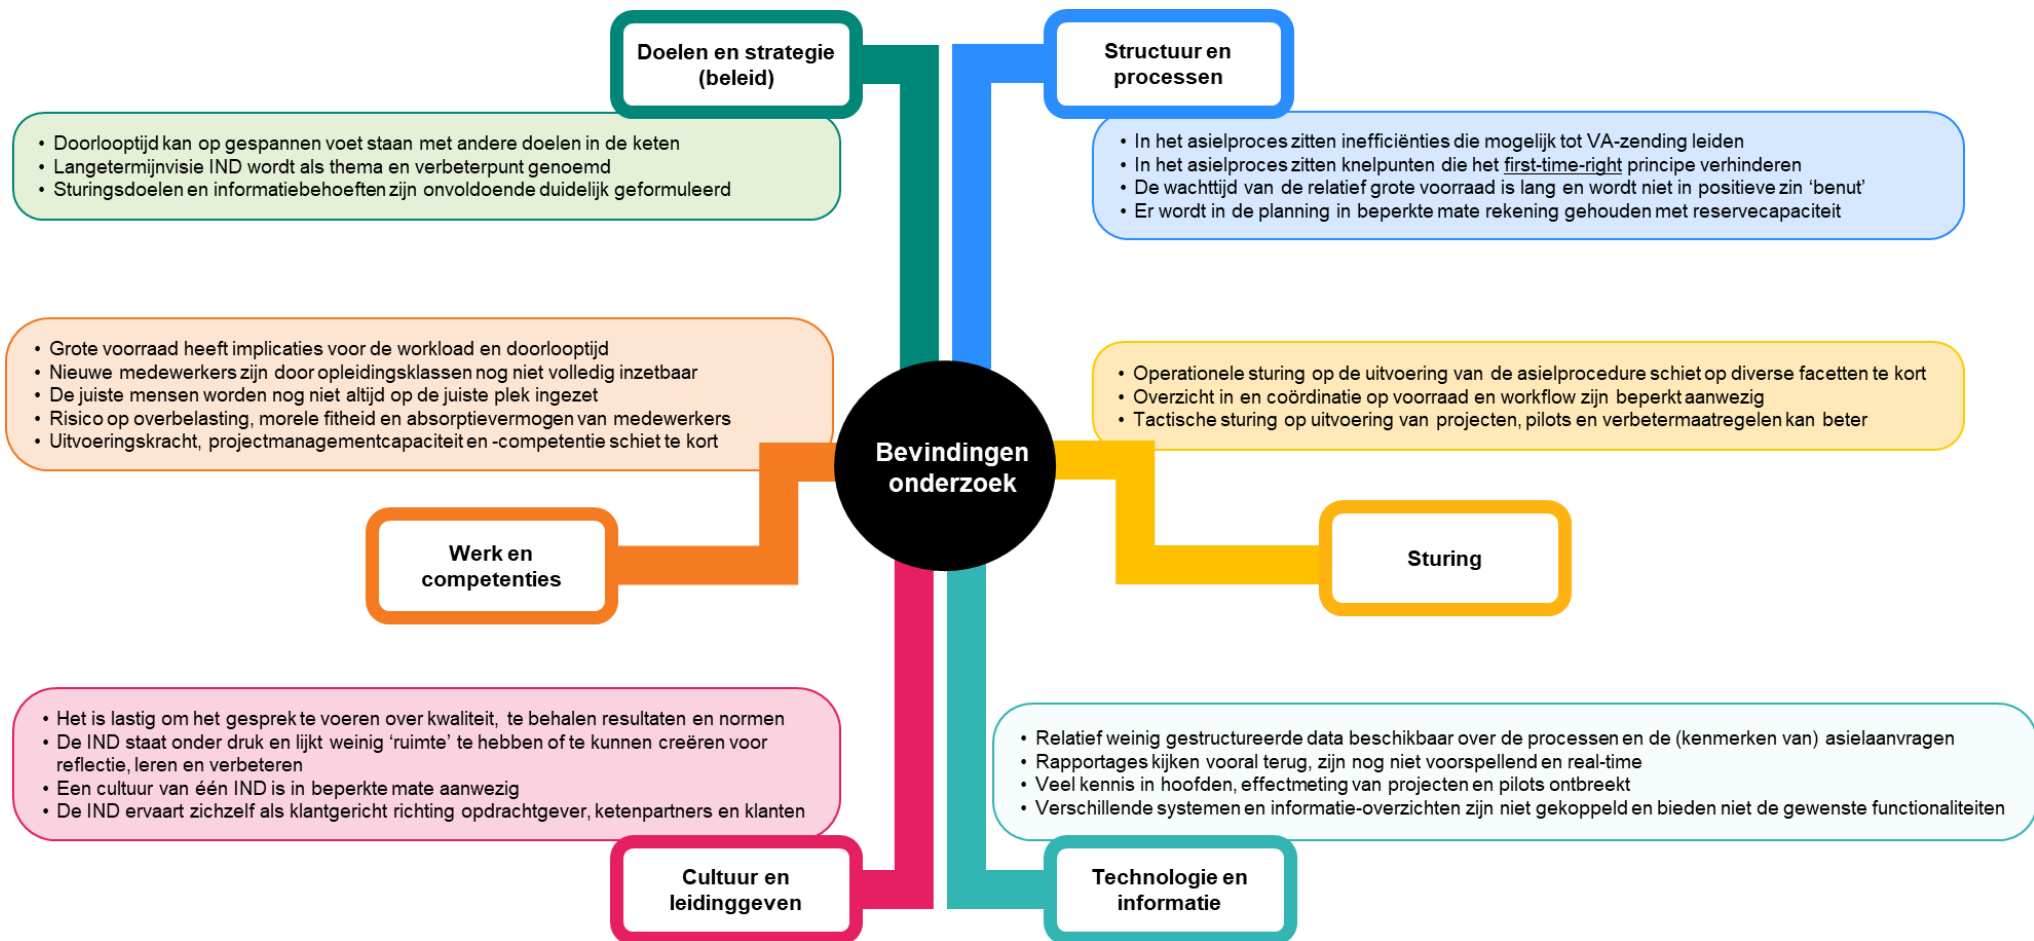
Doelen en strategie (beleid)

Structuur en processen

• Doorlooptijd kan op gespannen voet staan met andere doelen in de keten
• Langetermijnvisie IND wordt als thema en verbeterpunt genoemd
• Sturingsdoelen en informatiebehoeften zijn onvoldoende duidelijk geformuleerd

• In het asielproces zitten inefficiënties die mogelijk tot VA-zending leiden
• In het asielproces zitten knelpunten die het first-time-right principe verhinderen
• De wachttijd van de relatief grote voorraad is lang en wordt niet in positieve zin 'benut'
• Er wordt in de planning in beperkte mate rekening gehouden met reservecapaciteit

• Grote voorraad heeft implicaties voor de workload en doorlooptijd
• Nieuwe medewerkers zijn door opleidingsklassen nog niet volledig inzetbaar
• De juiste mensen worden nog niet altijd op de juiste plek ingezet
• Risico op overbelasting, morele fitheid en absorptievermogen van medewerkers
• Uitvoeringskracht, projectmanagementcapaciteit en -competentie schiet te kort

Bevindingen onderzoek

• Operationele sturing op de uitvoering van de asielprocedure schiet op diverse facetten te kort
• Overzicht in en coördinatie op voorraad en workflow zijn beperkt aanwezig
• Tactische sturing op uitvoering van projecten, pilots en verbetermaatregelen kan beter

Werk en competenties

Sturing

• Het is lastig om het gesprek te voeren over kwaliteit, te behalen resultaten en normen
• De IND staat onder druk en lijkt weinig 'ruimte' te hebben of te kunnen creëren voor reflectie, leren en verbeteren
• Een cultuur van één IND is in beperkte mate aanwezig
• De IND ervaart zichzelf als klantgericht richting opdrachtgever, ketenpartners en klanten

• Relatief weinig gestructureerde data beschikbaar over de processen en de (kenmerken van) asielaanvragen
• Rapportages kijken vooral terug, zijn nog niet voorspellend en real-time
• Veel kennis in hoofden, effectmeting van projecten en pilots ontbreekt
• Verschillende systemen en informatie-overzichten zijn niet gekoppeld en bieden niet de gewenste functionaliteiten

Cultuur en leidinggeven

Technologie en informatie